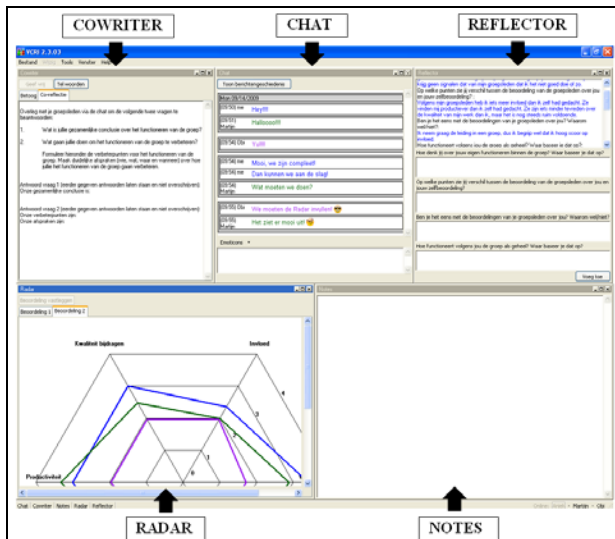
COWRITER

CHAT

REFLECTOR

VCRI 2.3.03

Bestand Tools Venster Help

Cowriter

Tel woorden

Verslag Coreflectie

Overleg met je groepsleden via de chat en de volgende twee vragen te beantwoorden:

1. Wat is jullie gezamenlijke conclusie over het functioneren van de groep?

2. Wat gaan jullie doen om het functioneren van de groep te verbeteren?

Formuleer hierbij de verbeterpunten voor het functioneren van de groep. Maak duidelijke afspraken (wie, wat, waar en wanneer) over hoe jullie het functioneren van de groep gaan verbeteren.

Antwoord vraag 1 (eerder gegeven antwoorden laten staan en niet overschrijven)
Onze gezamenlijke conclusie is:

Antwoord vraag 2 (eerder gegeven antwoorden laten staan en niet overschrijven)
Onze verbeterpunten zijn:
Onze afspraken zijn:

Chat

Toon berichtengeschiedenis

Mon 09/16/2009

Heyl!!!

Hallooo!!!

Yo!!!!

Mooi, we zijn compleet!

Dan kunnen we aan de slag!

Wat moeten we doen?

We moeten de Radar invullen!

Het ziet er mooi uit!

Emoticons

Reflector

Hoe denk jij over jouw eigen functioneren binnen de groep? Waar baseer je dat op?

Op welke punten zie je verschil tussen de beoordeling van de groepsleden over jou en jouw zelfbeoordeling?

Ben je het eens met de beoordelingen van je groepsleden over jou? Waarom wel/niet?

Hoe functioneert volgens jou de groep als geheel? Waar baseer je dat op?

Voeg toe

Radar

Beoordeling 1 Beoordeling 2

Kwaliteit bijdragen

Invloed

Productiviteit

Notes

Chat Cowriter Notes Radar Reflector

RADAR

NOTES